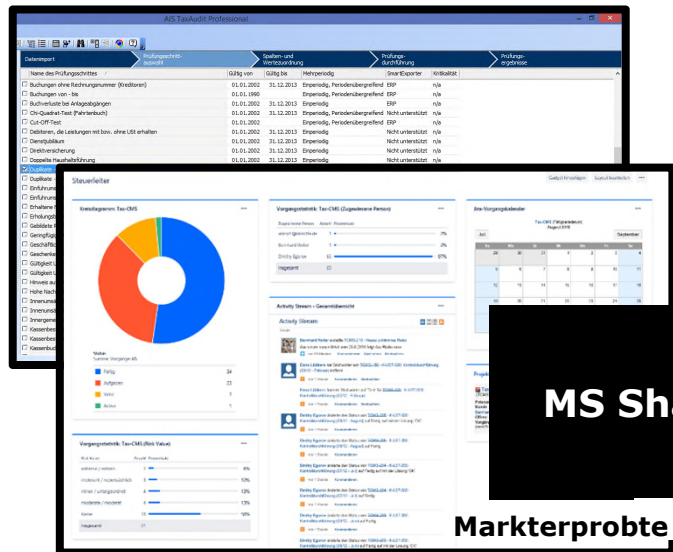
AIS TaxAudit Professional

Datenimport | Prüfungsschritt-auswahl | Spalten- und Werteanordnung | Prüfungs-durchführung | Prüfungs-ergebnisse

| Name des Prüfungsschrittes | Gültig von | Gültig bis | Mehrperiodig | SmartExporter | Kritikalität |
|---|---|---|---|---|---|
| Buchungen ohne Rechnungsnummer (Kreditoren) | 01.01.2002 | 31.12.2013 | Einperiodig, Periodenübergreifend | ERP | n/a |
| Buchungen von - bis | 01.01.1990 | 31.12.2013 | Einperiodig, Periodenübergreifend | ERP | n/a |
| Buchverluste bei Anlageabgängen | 01.01.2002 | 31.12.2013 | Einperiodig | ERP | n/a |
| Chi-Quadrat-Test (Fahrtenbuch) | 01.01.2002 | 31.12.2013 | Einperiodig, Periodenübergreifend | Nicht unterstützt | n/a |
| Cut-Off-Test | 01.01.2002 | | Einperiodig, Periodenübergreifend | ERP | n/a |
| Debitoren, die Leistungen mit bzw. ohne USt erhalten | 01.01.2002 | 31.12.2013 | Einperiodig | Nicht unterstützt | n/a |
| Dienstjubiläum | 01.01.2002 | 31.12.2013 | Einperiodig | Nicht unterstützt | n/a |
| Direktversicherung | 01.01.2002 | 31.12.2013 | Einperiodig | Nicht unterstützt | n/a |
| Doppelte Haushaltsführung | 01.01.2002 | 31.12.2013 | Einperiodig | Nicht unterstützt | n/a |
| Duplikate | | | | | |

Duplikate
Einfuhrum
Einfuhrum
Erhaltene
Erholungsb
Gebildete R
Geringfügig
Geschäftfü
Geschenke
Gültigkeit U
Gültigkeit U
Hinweis au
Hohe Nach
Innenumsä
Innenumsä
Innergeme
Kassenbes
Kassenbes
Kassenbuc

Steuerleiter

Gadget hinzufügen | Layout bearbeiten

Kreisdiagramm: Tax-CMS

Status
Summe Vorgänge: 65

| Fertig | 34 |
|---|---|
| Aufgaben | 23 |
| Neu | 1 |
| Aktiv | 7 |

Vorgangsstatistik: Tax-CMS (Zugewiesene Person)

| | | |
|---|---|---|
| Bernhard Keller | 1 | 2% |
| Dmitry Egorov | 55 | 87% |
| Insgesamt | 63 | |

Activity Stream - Gesamtübersicht

Activity Stream

Bernhard Keller
Dmitry Egorov
Dmitry Egorov
Dmitry Egorov

Vorgangsstatistik: Tax-CMS (Risk Value)

| | | |
|---|---|---|
| | 3 | 6% |
| | 5 | 10% |
| | 4 | 13% |
| | 4 | 13% |
| | | 58% |
| Insgesamt | 31 | |

Jira-Vorgangskalender

Tax-CMS (Fälligkeitsdatum)
August 2018

Juli | September

| | | | | | | |
|---|---|---|---|---|---|---|
| 29 | 30 | 31 | 1 | 2 | 3 | 4 |
| 5 | 6 | 7 | 8 | 9 | 10 | 11 |
| 12 | 13 | 14 | 15 | 16 | 17 | 18 |
| 19 | 20 | 21 | 22 | 23 | 24 | 25 |

MS Sh

Markterprobte